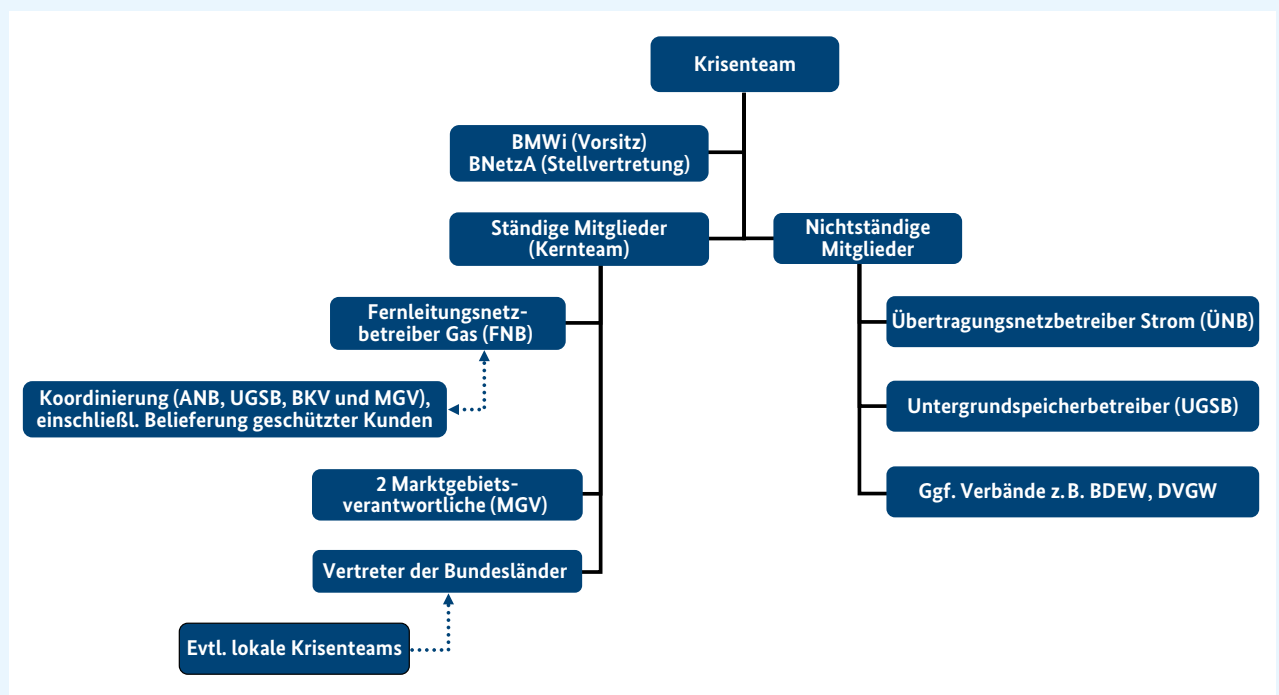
Krisenteam

BMWi (Vorsitz)
BNetzA (Stellvertretung)

Ständige Mitglieder (Kernteam)

Nichtständige Mitglieder

Fernleitungsnetzbetreiber Gas (FNB)

Koordinierung (ANB, UGSB, BKV und MGV), einschließl. Belieferung geschützter Kunden

2 Marktgebietsverantwortliche (MGV)

Vertreter der Bundesländer

Evtl. lokale Krisenteams

Übertragungsnetzbetreiber Strom (ÜNB)

Untergrundspeicherbetreiber (UGSB)

Ggf. Verbände z. B. BDEW, DVGW